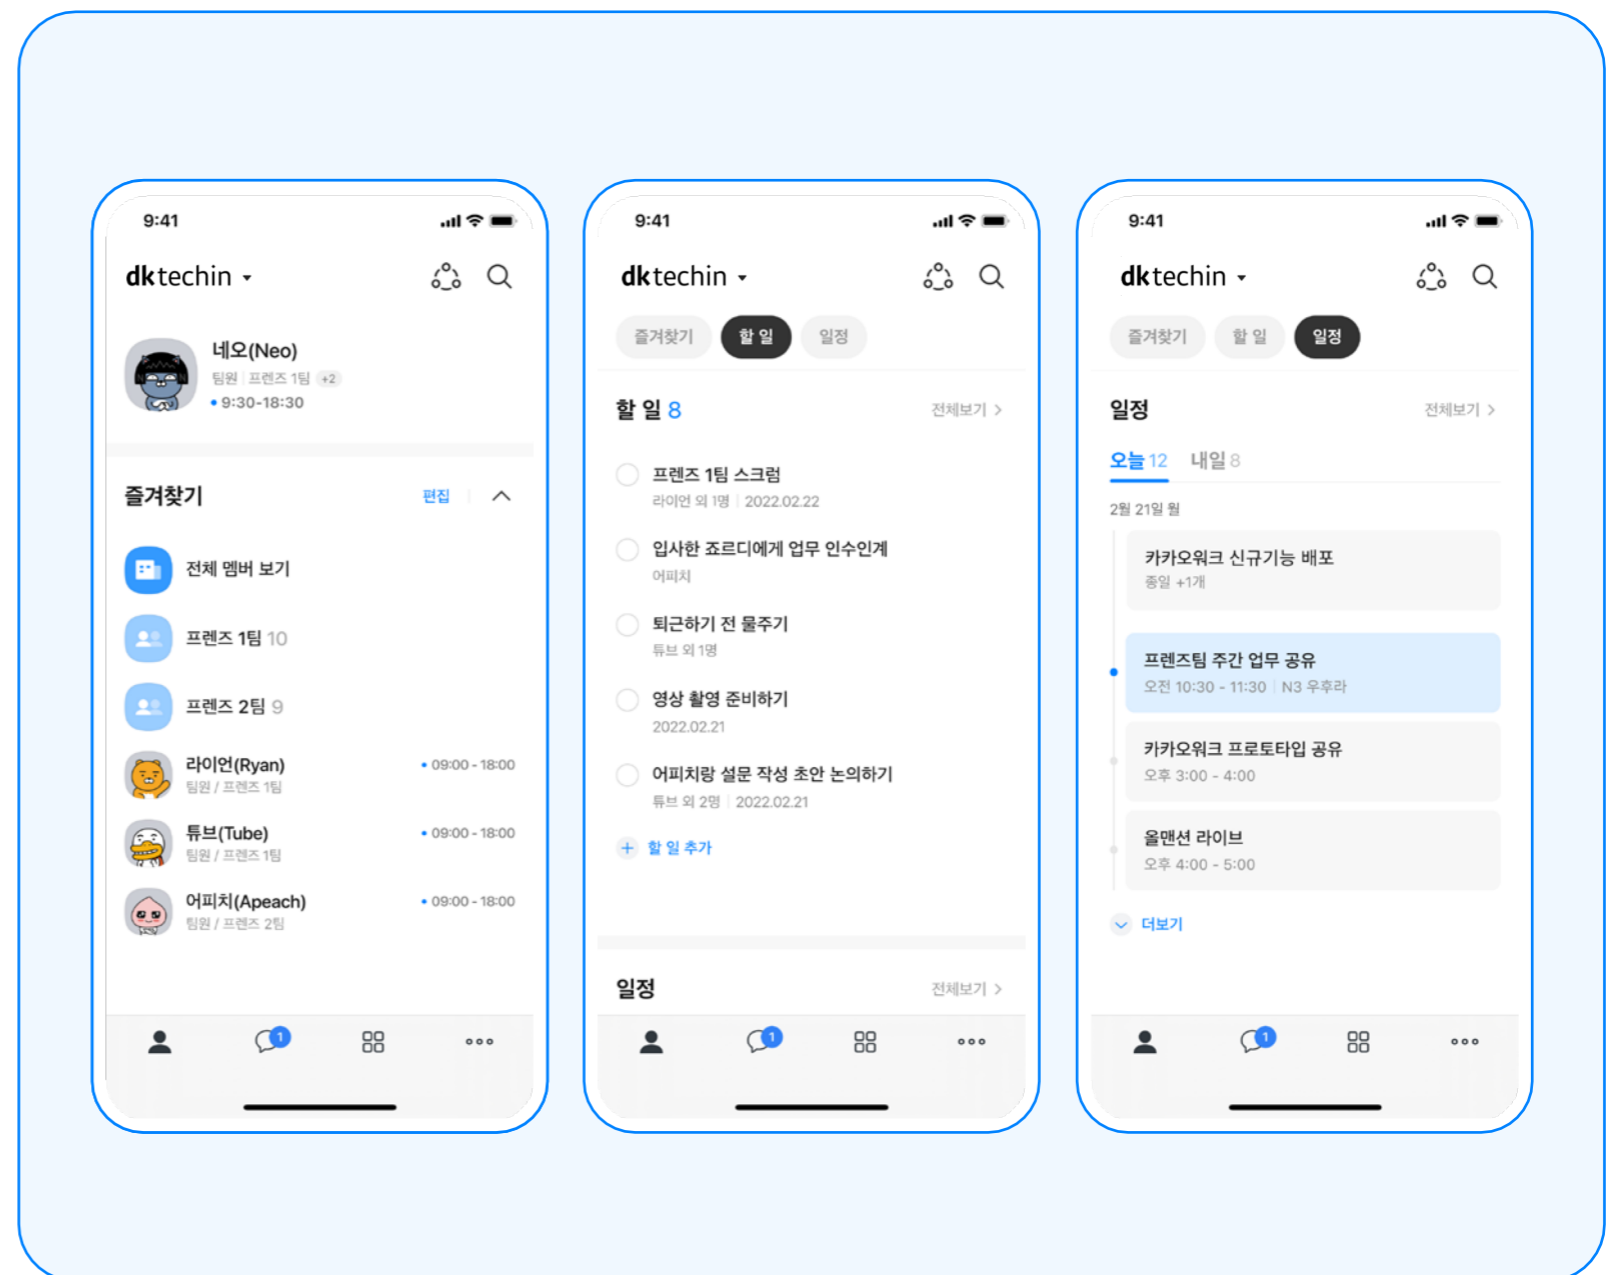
9:41

dktechin

네오(Neo)
팀원 | 프렌즈 1팀 +2
• 9:30-18:30

즐겨찾기 편집

전체 멤버 보기

프렌즈 1팀 10

프렌즈 2팀 9

라이언(Ryan) • 09:00 - 18:00
팀원 / 프렌즈 1팀

튜브(Tube) • 09:00 - 18:00
팀원 / 프렌즈 1팀

어피치(Apeach) • 09:00 - 18:00
팀원 / 프렌즈 2팀

1

9:41

dktechin

즐겨찾기 할 일 일정

할 일 8 전체보기 >

프렌즈 1팀 스크럼
라이언 외 1명 | 2022.02.22

입사한 죠르디에게 업무 인수인계
어피치

퇴근하기 전 물주기
튜브 외 1명

영상 촬영 준비하기
2022.02.21

어피치랑 설문 작성 초안 논의하기
튜브 외 2명 | 2022.02.21

+ 할 일 추가

일정 전체보기 >

1

9:41

dktechin

즐겨찾기 할 일 일정

일정 전체보기 >

오늘 12 내일 8

2월 21일 월

카카오워크 신규기능 배포
종일 +1개

프렌즈팀 주간 업무 공유
오전 10:30 - 11:30 | N3 우후라

카카오워크 프로토타입 공유
오후 3:00 - 4:00

올맨션 라이브
오후 4:00 - 5:00

더보기

1